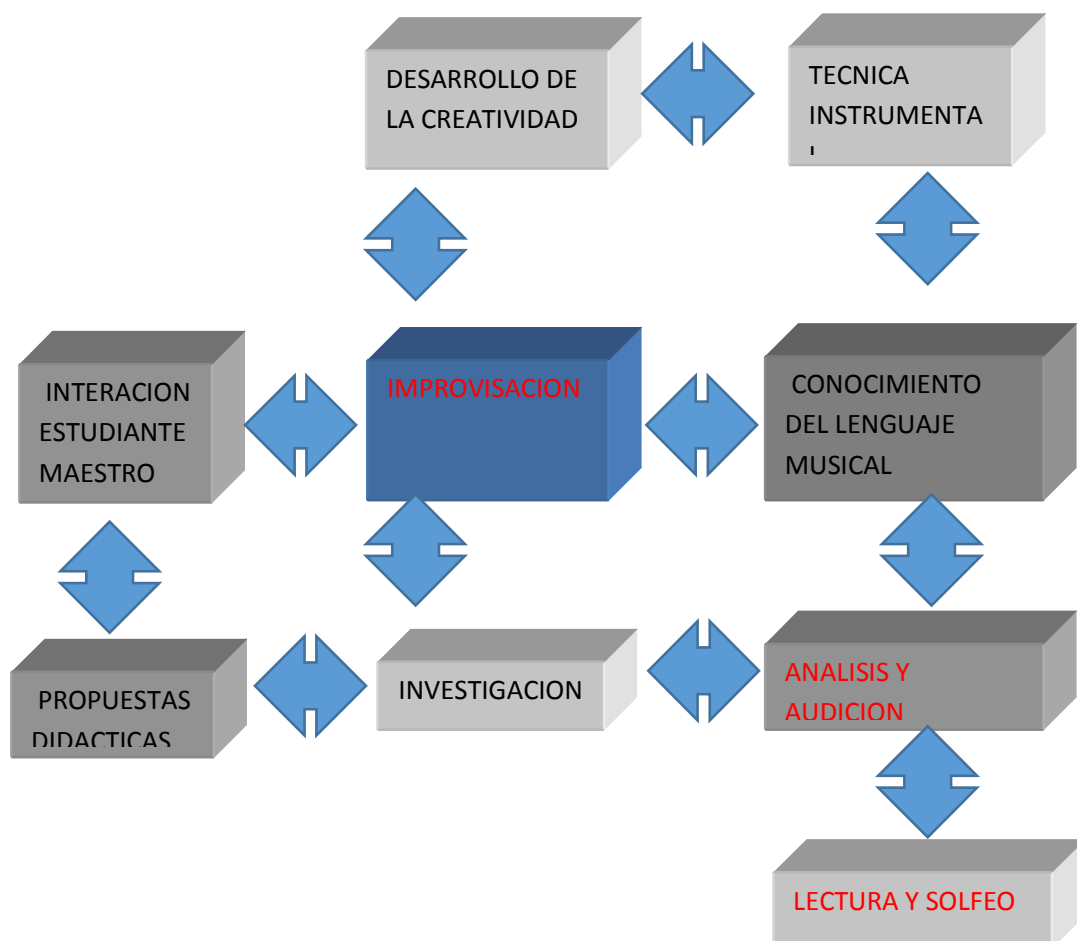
DESARROLLO DE LA CREATIVIDAD

TECNICA INSTRUMENTA l

INTERACION ESTUDIANTE MAESTRO

IMPROVISACION

CONOCIMIENTO DEL LENGUAJE MUSICAL

PROPUESTAS DIDACTICAS

INVESTIGACION

ANALISIS Y AUDICION

LECTURA Y SOLFEO